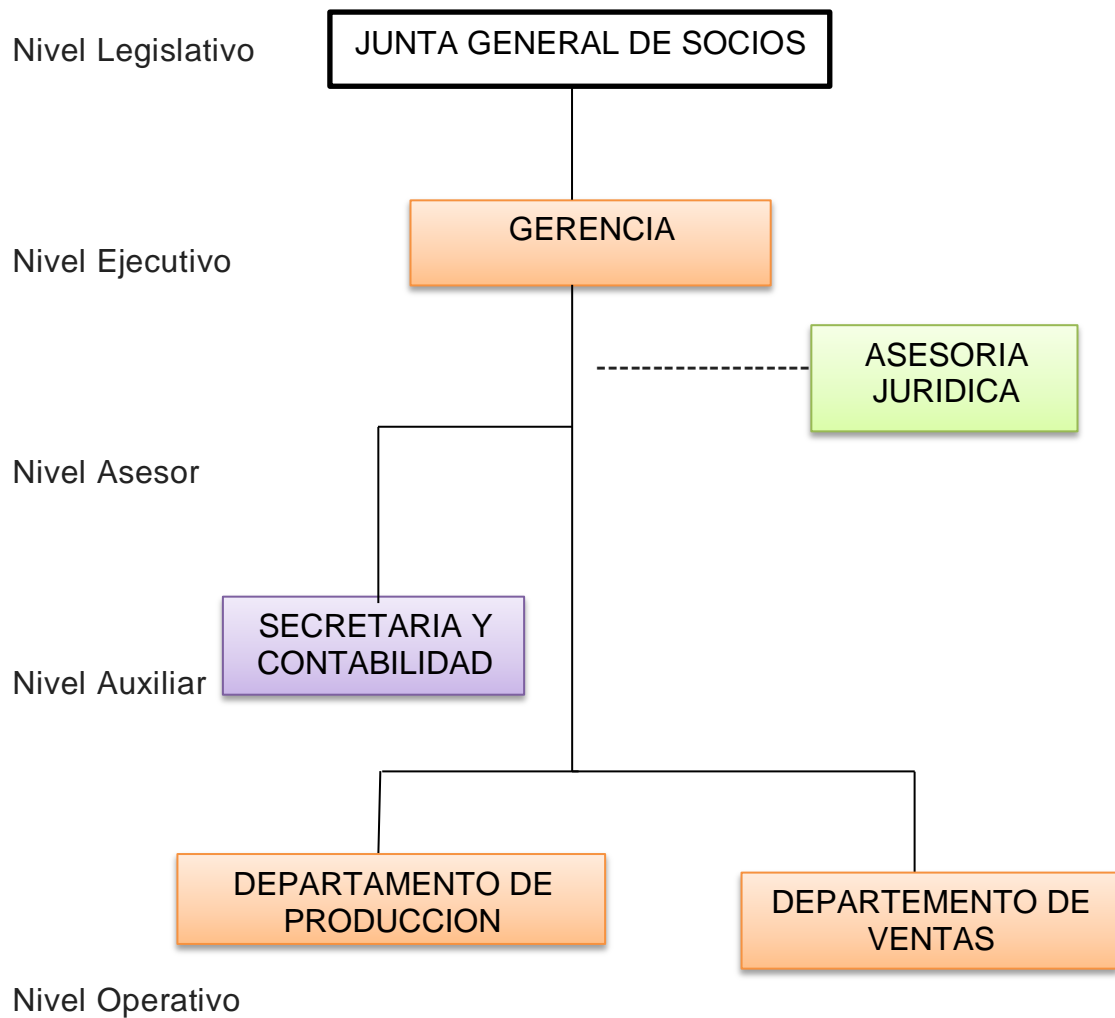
Nivel Legislativo

JUNTA GENERAL DE SOCIOS

GERENCIA

Nivel Ejecutivo

ASESORIA JURIDICA

Nivel Asesor

SECRETARIA Y CONTABILIDAD

Nivel Auxiliar

DEPARTAMENTO DE PRODUCCION

DEPARTEMENTO DE VENTAS

Nivel Operativo